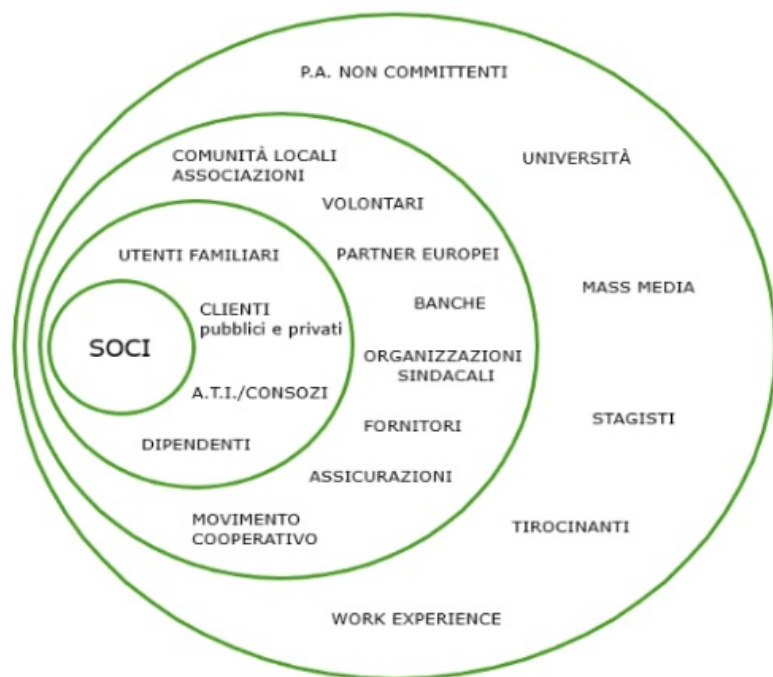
P.A. NON COMMITTENTI

COMUNITÀ LOCALI
ASSOCIAZIONI

UNIVERSITÀ

VOLONTARI

UTENTI FAMILIARI

PARTNER EUROPEI

BANCHE

MASS MEDIA

SOCI

CLIENTI
pubblici e privati

ORGANIZZAZIONI
SINDACALI

A.T.I./CONSOZI

STAGISTI

FORNITORI

DIPENDENTI

ASSICURAZIONI

MOVIMENTO
COOPERATIVO

TIROCINANTI

WORK EXPERIENCE